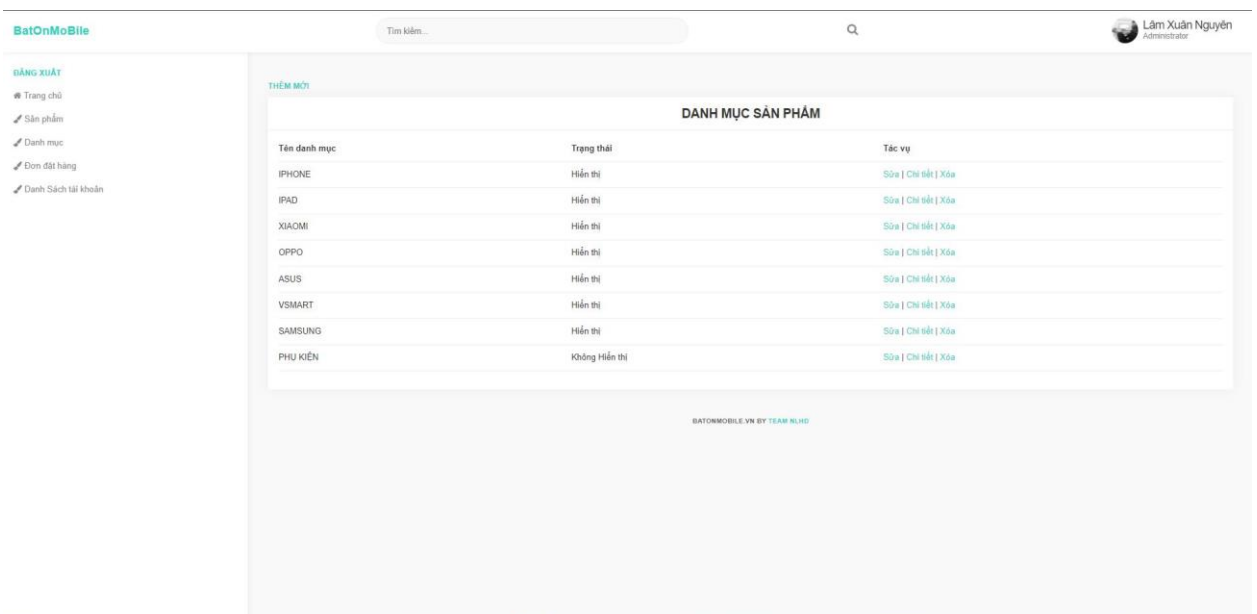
BatOnMoBile

Tìm kiếm...

Lâm Xuân Nguyên
Administrator

ĐĂNG XUẤT
Trang chủ
Sản phẩm
Danh mục
Đơn đặt hàng
Danh Sách tài khoản

THÊM MỚI

DANH MỤC SẢN PHẨM

| Tên danh mục | Trạng thái | Tác vụ |
|---|---|---|
| IPHONE | Hiển thị | Sửa \| Chi tiết \| Xóa |
| IPAD | Hiển thị | Sửa \| Chi tiết \| Xóa |
| XIAOMI | Hiển thị | Sửa \| Chi tiết \| Xóa |
| OPPO | Hiển thị | Sửa \| Chi tiết \| Xóa |
| ASUS | Hiển thị | Sửa \| Chi tiết \| Xóa |
| VSMART | Hiển thị | Sửa \| Chi tiết \| Xóa |
| SAMSUNG | Hiển thị | Sửa \| Chi tiết \| Xóa |
| PHỤ KIỆN | Không Hiển thị | Sửa \| Chi tiết \| Xóa |

BATONMOBILE.VN BY TEAM NLHD